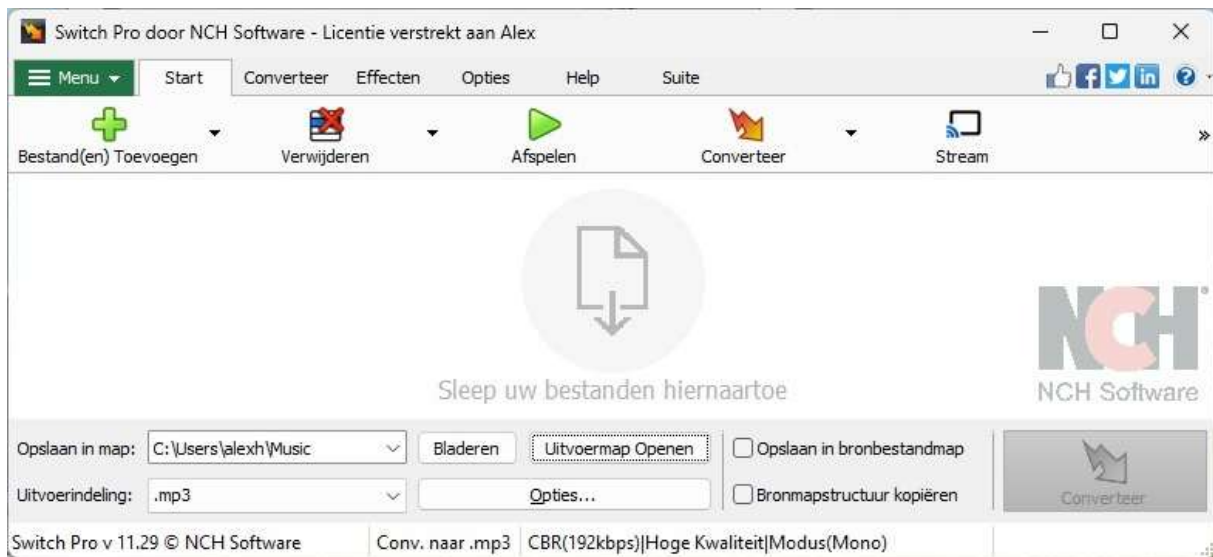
Switch Pro door NCH Software - Licentie verstrekt aan Alex

Menu Start Converteer Effecten Opties Help Suite

Bestand(en) Toevoegen Verwijderen Afspelen Converteer Stream

Sleep uw bestanden hiernaartoe

NCH Software

Opslaan in map: C:\Users\alexh\Music Bladeren Uitvoermap Openen Opslaan in bronbestandmap

Uitvoerindeling: .mp3 Opties... Bronmapstructuur kopiëren

Converteer

Switch Pro v 11.29 © NCH Software Conv. naar .mp3 CBR(192kbps)|Hoge Kwaliteit|Modus(Mono)